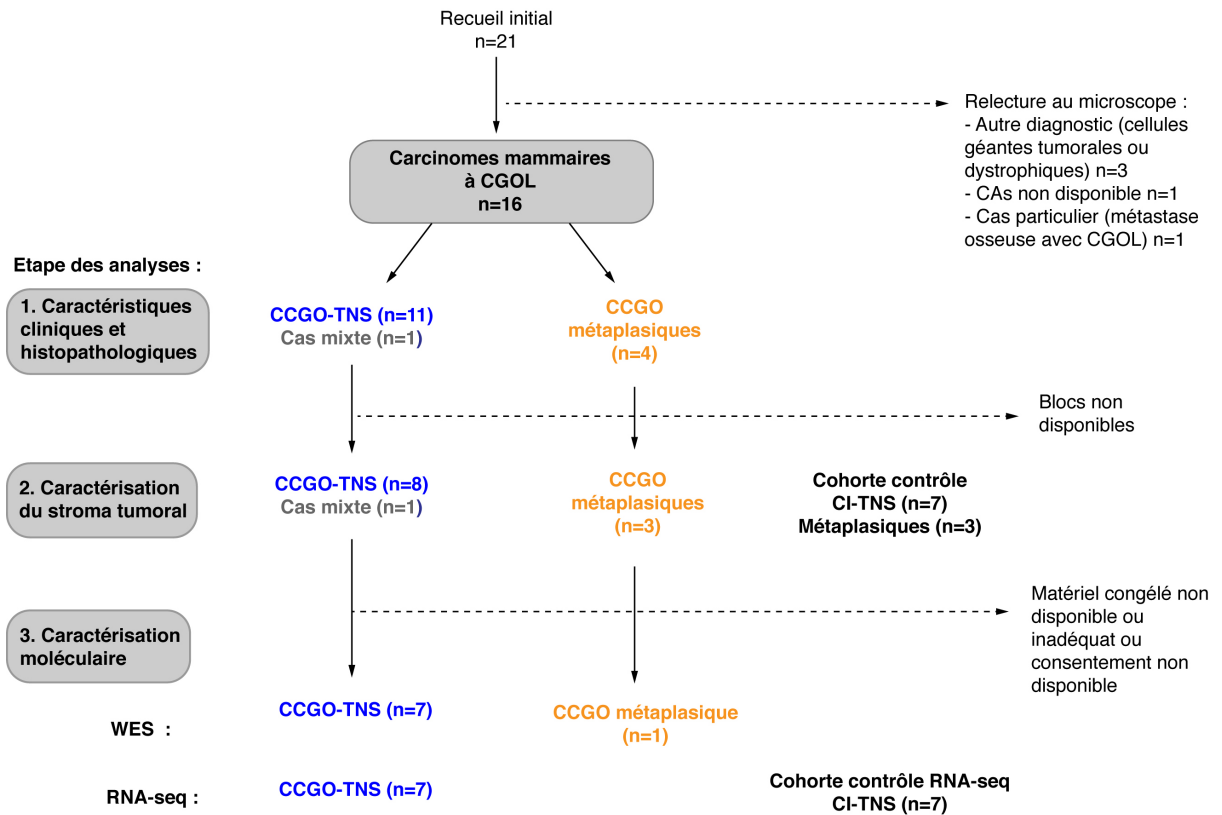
Recueil initial
n=21

Relecture au microscope :
- Autre diagnostic (cellules géantes tumorales ou dystrophiques) n=3
- CAs non disponible n=1
- Cas particulier (métastase osseuse avec CGOL) n=1

Carcinomes mammaires à CGOL
n=16

Etape des analyses :

1. Caractéristiques cliniques et histopathologiques

CCGO-TNS (n=11)
Cas mixte (n=1)

CCGO métaplasiques (n=4)

Blocs non disponibles

2. Caractérisation du stroma tumoral

CCGO-TNS (n=8)
Cas mixte (n=1)

CCGO métaplasiques (n=3)

Cohorte contrôle
CI-TNS (n=7)
Métaplasiques (n=3)

3. Caractérisation moléculaire

Matériel congelé non disponible ou inadéquat ou consentement non disponible

WES :

CCGO-TNS (n=7)

CCGO métaplasique (n=1)

RNA-seq :

CCGO-TNS (n=7)

Cohorte contrôle RNA-seq
CI-TNS (n=7)